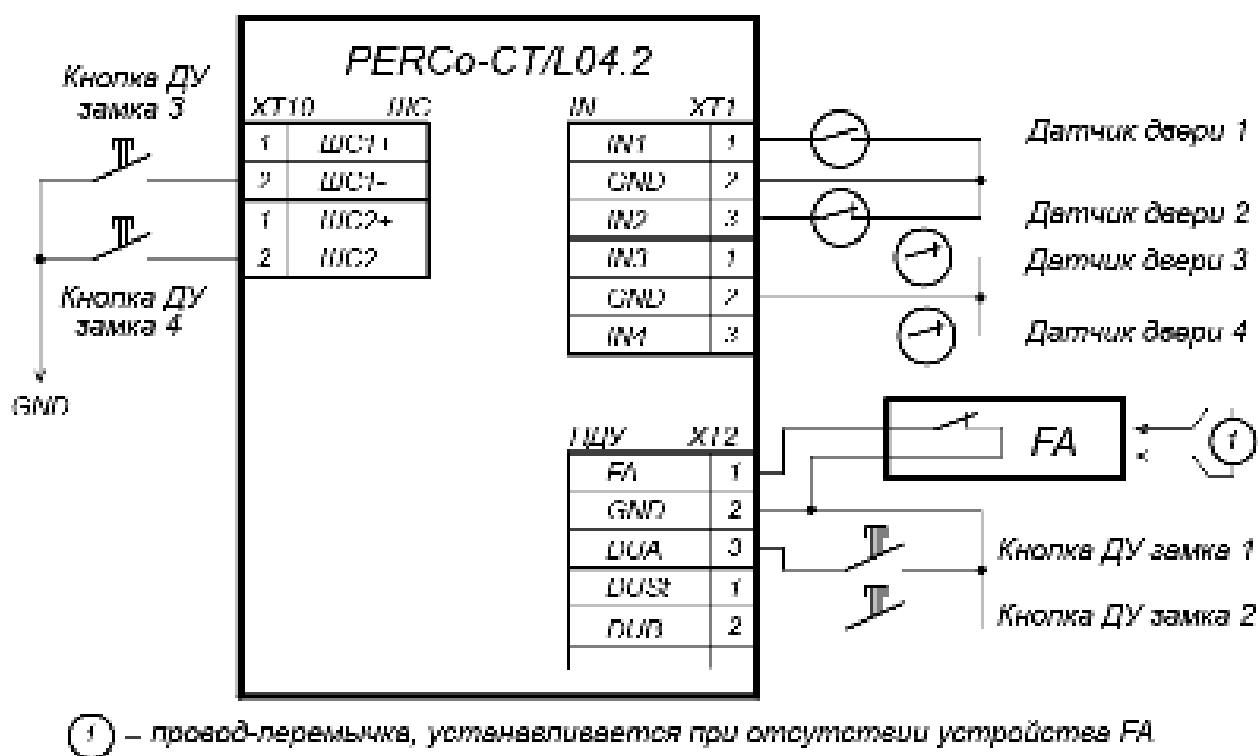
PERCo-CT/L04.2

Кнопка ДУ замка 3

XT10 ШС

| 1 | ШС1+ |
|---|---|
| 2 | ШС1- |
| 1 | ШС2+ |
| 2 | ШС2- |

Кнопка ДУ замка 4

GND

IN XT1

| IN1 | 1 |
|---|---|
| GND | 2 |
| IN2 | 3 |
| IN3 | 1 |
| GND | 2 |
| IN4 | 3 |

Датчик двери 1

Датчик двери 2

Датчик двери 3

Датчик двери 4

ПДУ XT2

| FA | 1 |
|---|---|
| GND | 2 |
| DUA | 3 |
| DUSt | 1 |
| DUB | 2 |

FA

1

Кнопка ДУ замка 1

Кнопка ДУ замка 2

1 – провод-перемычка, устанавливается при отсутствии устройства FA.